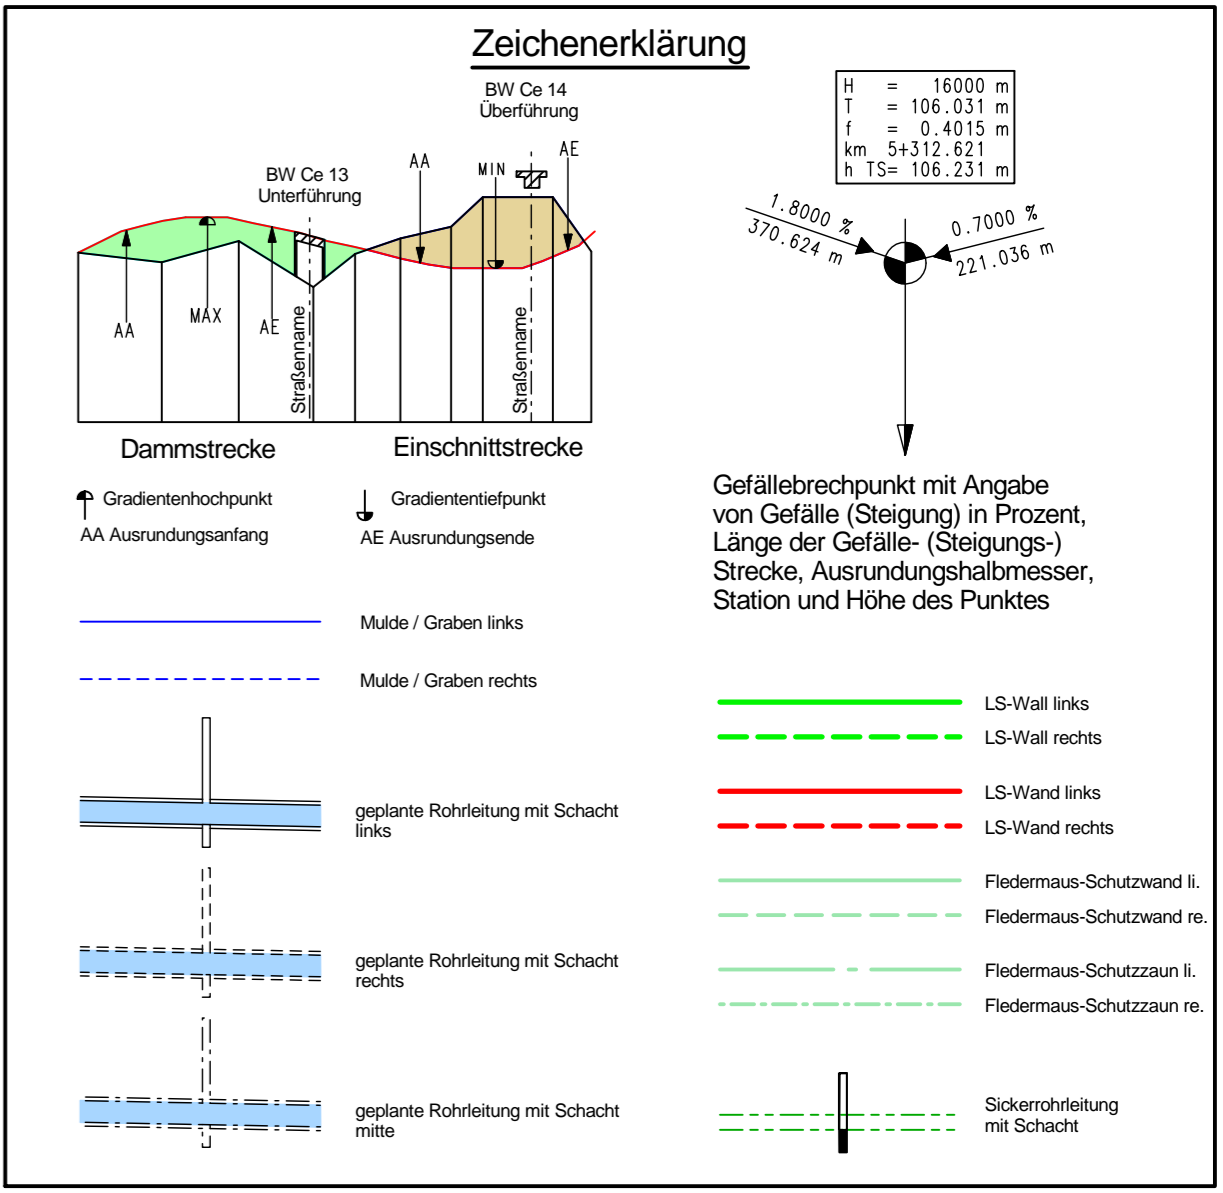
Zeichenerklärung

BW Ce 14
Überführung

BW Ce 13
Unterführung

AA
MIN
AE
AA
MAX
AE
Straßenname
Straßenname

Dammstrecke
Einschnittstrecke

| H | = | 16000 m |
|---|---|---|
| T | = | 106.031 m |
| f | = | 0.4015 m |
| km | | 5+312.621 |
| h TS= | | 106.231 m |

1.8000 %
370.624 m
0.7000 %
221.036 m

Gradientenhochpunkt
AA Ausrundungsanfang

Gradiententiefpunkt
AE Ausrundungsende

Gefällebrechpunkt mit Angabe von Gefälle (Steigung) in Prozent, Länge der Gefälle- (Steigungs-) Strecke, Ausrundungshalbmesser, Station und Höhe des Punktes

Mulde / Graben links

Mulde / Graben rechts

geplante Rohrleitung mit Schacht links

geplante Rohrleitung mit Schacht rechts

geplante Rohrleitung mit Schacht mitte

LS-Wall links
LS-Wall rechts
LS-Wand links
LS-Wand rechts
Fledermaus-Schutzwand li.
Fledermaus-Schutzwand re.
Fledermaus-Schutzzaun li.
Fledermaus-Schutzzaun re.

Sickerrohrleitung mit Schacht